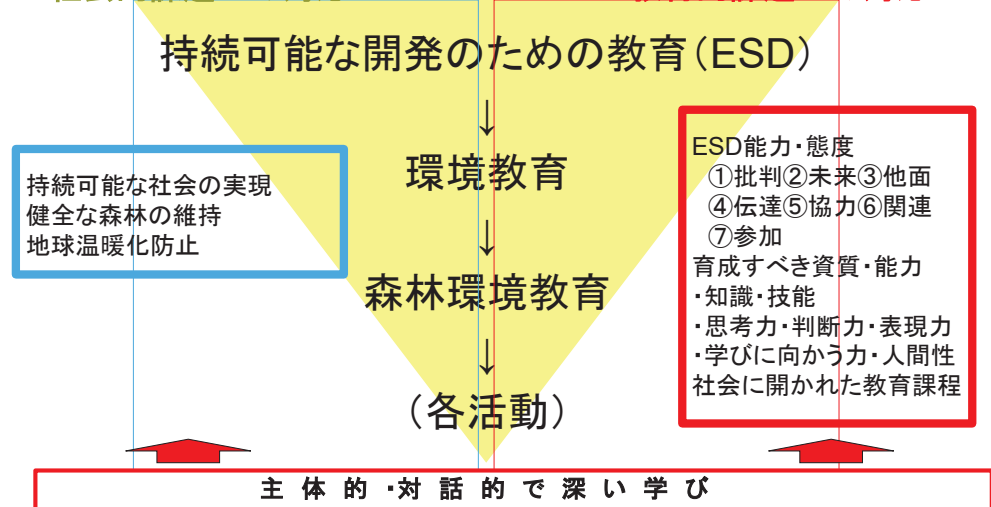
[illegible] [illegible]

持続可能な開発のための教育（ESD）

↓

環境教育

↓

森林環境教育

↓

（各活動）

持続可能な社会の実現
健全な森林の維持
地球温暖化防止

ESD能力・態度
①批判②未来③他面
④伝達⑤協力⑥関連
⑦参加
育成すべき資質・能力
・知識・技能
・思考力・判断力・表現力
・学びに向かう力・人間性
社会に開かれた教育課程

主体的・対話的で深い学び